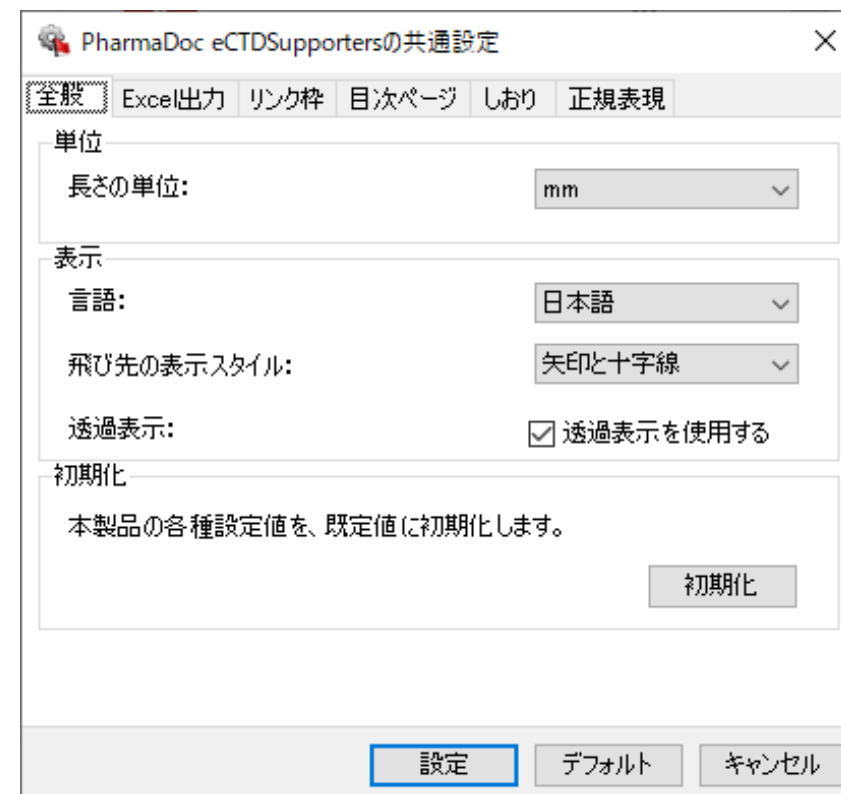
PharmaDoc eCTDSupportersの共通設定

×

全般 Excel出力 リンク枠 目次ページ しおり 正規表現

単位

長さの単位: mm

表示

言語: 日本語

飛び先の表示スタイル: 矢印と十字線

透過表示: ☑ 透過表示を使用する

初期化

本製品の各種設定値を、既定値に初期化します。

初期化

設定 デフォルト キャンセル